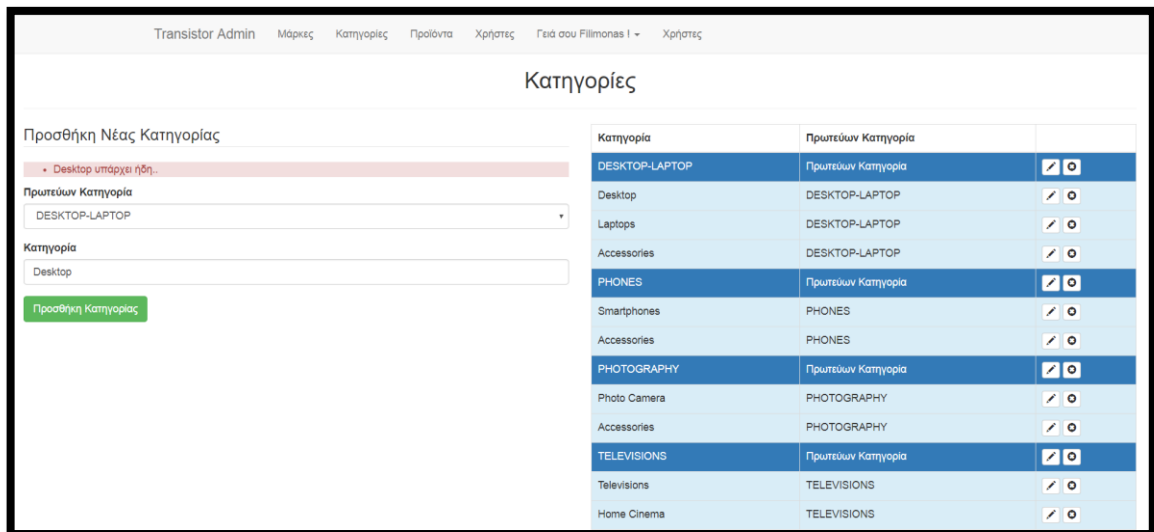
Transistor Admin Μάρκες Κατηγορίες Προϊόντα Χρήστες Γειά σου Filimonas ! ▾ Χρήστες

Κατηγορίες

Προσθήκη Νέας Κατηγορίας

• Desktop υπάρχει ήδη..

Πρωτεύων Κατηγορία

DESKTOP-LAPTOP

Κατηγορία

Desktop

Προσθήκη Κατηγορίας

| Κατηγορία | Πρωτεύων Κατηγορία | |
|---|---|---|
| DESKTOP-LAPTOP | Πρωτεύων Κατηγορία | |
| Desktop | DESKTOP-LAPTOP | |
| Laptops | DESKTOP-LAPTOP | |
| Accessories | DESKTOP-LAPTOP | |
| PHONES | Πρωτεύων Κατηγορία | |
| Smartphones | PHONES | |
| Accessories | PHONES | |
| PHOTOGRAPHY | Πρωτεύων Κατηγορία | |
| Photo Camera | PHOTOGRAPHY | |
| Accessories | PHOTOGRAPHY | |
| TELEVISIONS | Πρωτεύων Κατηγορία | |
| Televisions | TELEVISIONS | |
| Home Cinema | TELEVISIONS | |